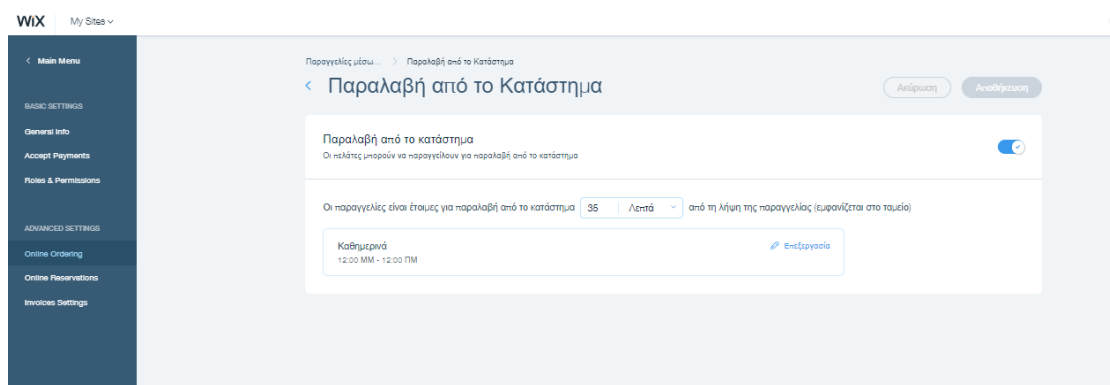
WiX My Sites

< Main Menu

BASIC SETTINGS

General Info

Accept Payments

Roles & Permissions

ADVANCED SETTINGS

Online Ordering

Online Reservations

Invoices Settings

Παραγγελίες μέσω... > Παραλαβή από το Κατάστημα

< Παραλαβή από το Κατάστημα

Ακύρωση Αποθήκευση

Παραλαβή από το κατάστημα

Οι πελάτες μπορούν να παραγγείλουν για παραλαβή από το κατάστημα

Οι παραγγελίες είναι έτοιμες για παραλαβή από το κατάστημα 35 Λεπτά από τη λήψη της παραγγελίας (εμφανίζεται στο ταμείο)

Καθημερινά

12:00 ΜΜ - 12:00 ΠΜ

Επεξεργασία